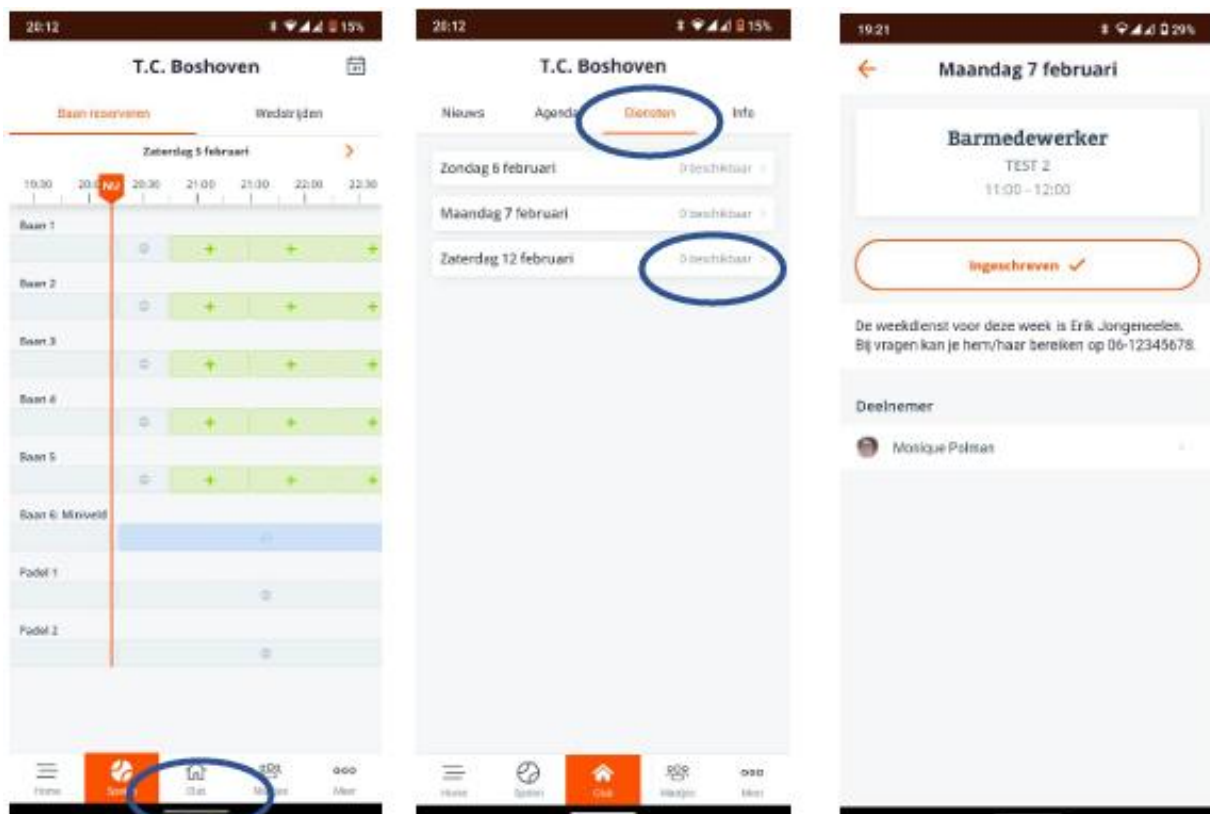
20:12 15%

T.C. Boshoven

Baan reserveren
Wedstrijden

Zaterdag 5 februari

19:30 20:00 NU 20:30 21:00 21:30 22:00 22:30

Baan 1
Baan 2
Baan 3
Baan 4
Baan 5
Baan 6: Miniveld
Padel 1
Padel 2

Home
Spelen
Club
Maatjes
Meer

20:12 15%

T.C. Boshoven

Nieuws
Agenda
Diensten
Info

Zondag 6 februari
0 beschikbaar

Maandag 7 februari
0 beschikbaar

Zaterdag 12 februari
0 beschikbaar

Home
Spelen
Club
Maatjes
Meer

19:21 29%

Maandag 7 februari

Barmedewerker
TEST 2
11:00 - 12:00

Ingeschreven ✓

De weekdienst voor deze week is Erik Jongeneelen. Bij vragen kan je hem/haar bereiken op 06-12345678.

Deelnemer

Monique Polman